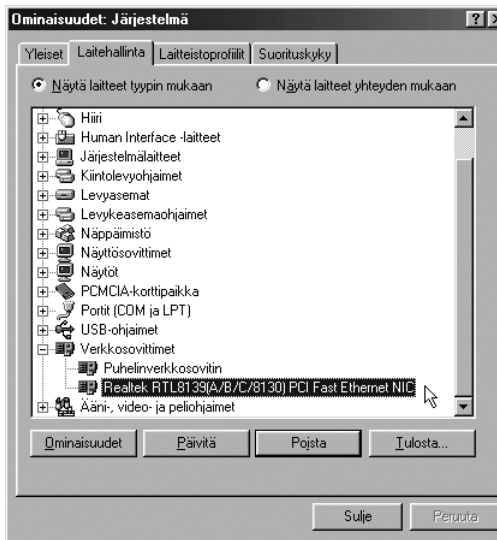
Ominaisuudet: Järjestelmä

?
X

Yleiset | Laitehallinta | Laitteistoprofiilit | Suorituskyky

Näytä laitteet tyypin mukaan
Näytä laitteet yhteyden mukaan

Hiiri
Human Interface -laitteet
Järjestelmälaitteet
Kiintolevyohjaimet
Levyasemat
Levykeasemaohjaimet
Näppäimistö
Näyttösovittimet
Näytöt
PCMCIA-korttipaikka
Portit (COM ja LPT)
USB-ohjaimet
Verkkosovittimet
Puhelinverkkosovitin
Realtek RTL8139(A/B/C/8130) PCI Fast Ethernet NIC
Ääni-, video- ja peliohjaimet

Ominaisuudet | Päivitä | Poista | Tulosta...

Sulje | Peruuta